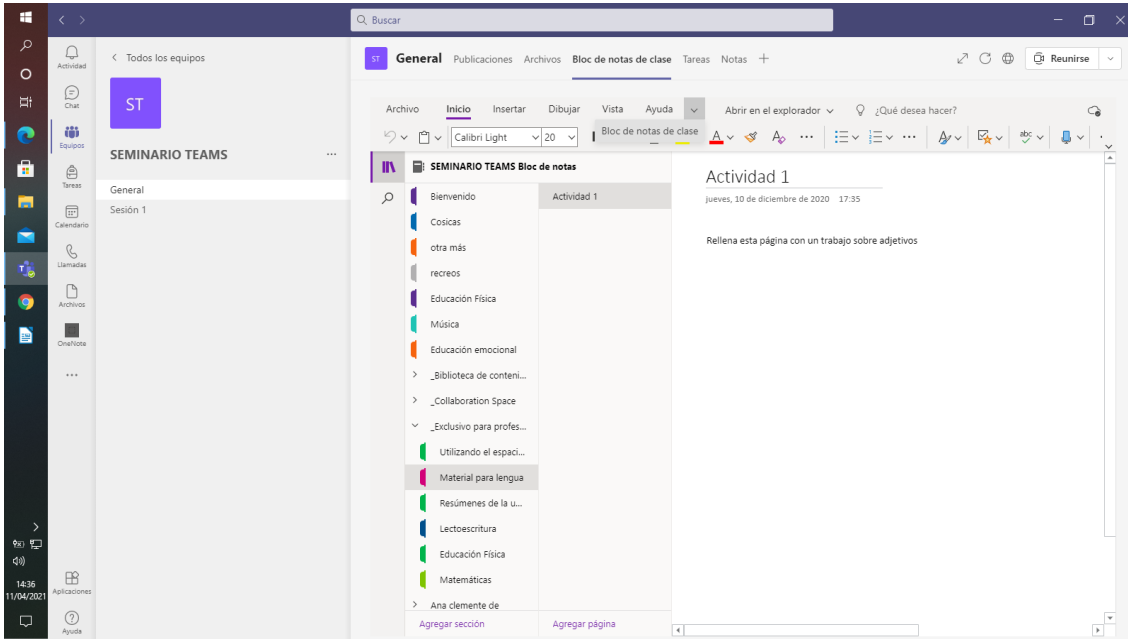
Buscar

Actividad
Chat
Equipos
Tareas
Calendario
Llamadas
Archivos
OneNota
...
Aplicaciones
Ayuda

14:36
11/04/2021

< Todos los equipos
ST
SEMINARIO TEAMS ...
General
Sesión 1

ST General Publicaciones Archivos Bloc de notas de clase Tareas Notas +
Reunirse

Archivo Inicio Insertar Dibujar Vista Ayuda Abrir en el explorador ¿Qué desea hacer?
Bloc de notas de clase
Calibri Light 20

SEMINARIO TEAMS Bloc de notas
Bienvenido
Cosicas
otra más
recreos
Educación Física
Música
Educación emocional
_Biblioteca de conteni...
_Collaboration Space
_Exclusivo para profes...
Utilizando el espaci...
Material para lengua
Resúmenes de la u...
Lectoescritura
Educación Física
Matemáticas
Ana clemente de
Agregar sección

Actividad 1
Agregar página

Actividad 1
jueves, 10 de diciembre de 2020 17:35

Rellena esta página con un trabajo sobre adjetivos